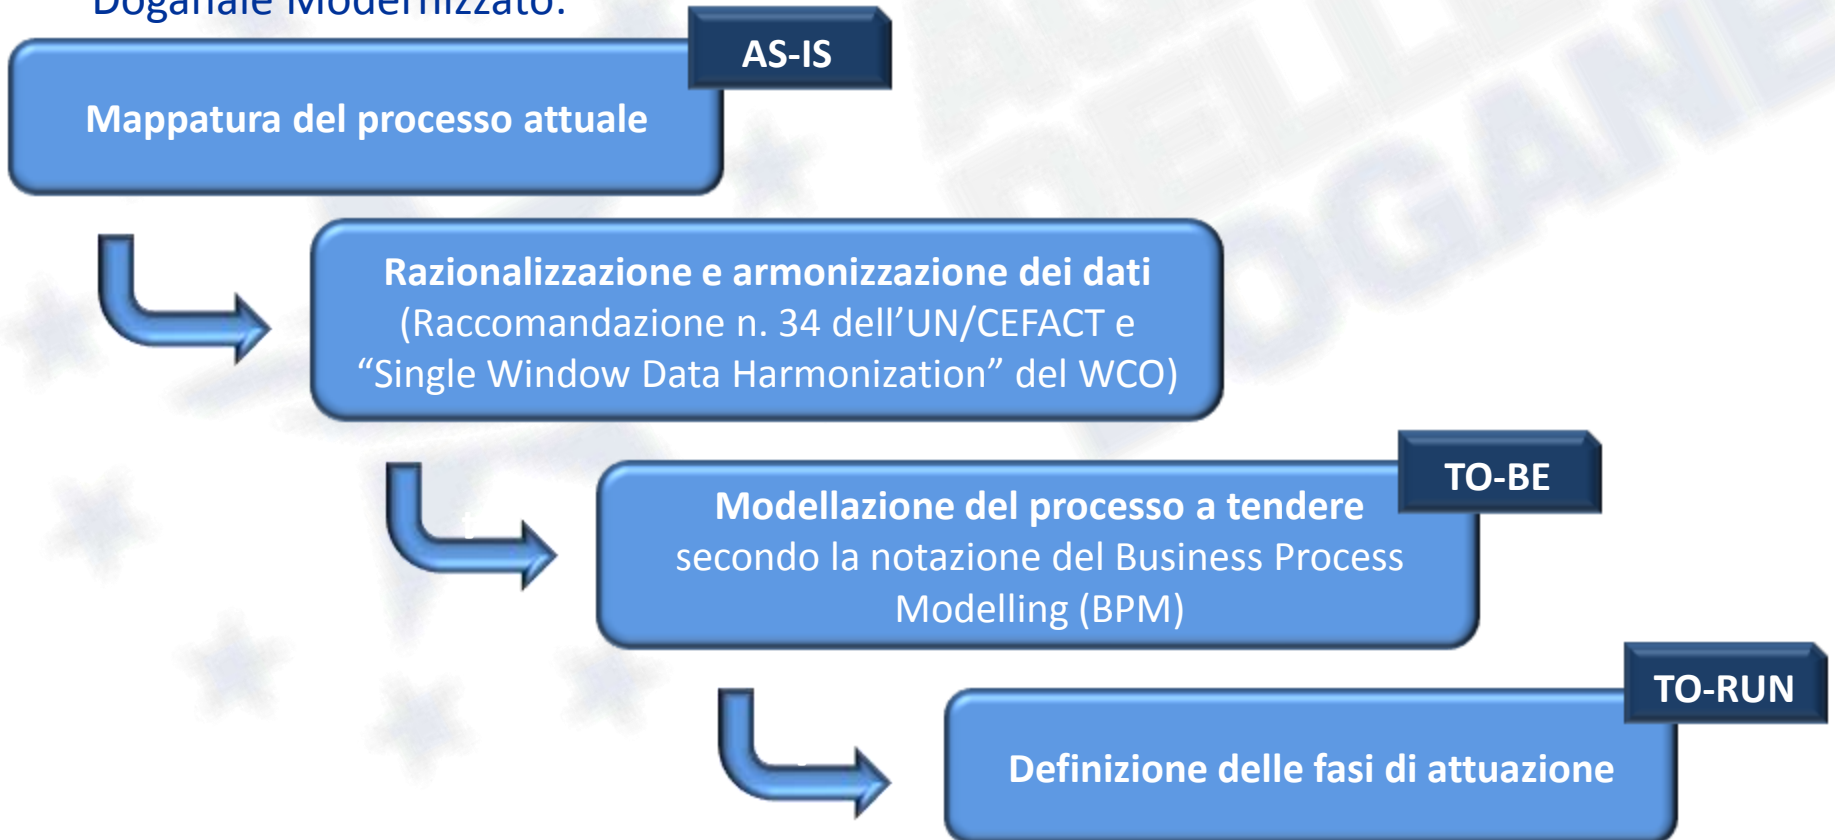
Doganale Modernizzato:

AS-IS

Mappatura del processo attuale

Razionalizzazione e armonizzazione dei dati (Raccomandazione n. 34 dell'UN/CEFACT e "Single Window Data Harmonization" del WCO)

TO-BE

Modellazione del processo a tendere secondo la notazione del Business Process Modelling (BPM)

TO-RUN

Definizione delle fasi di attuazione